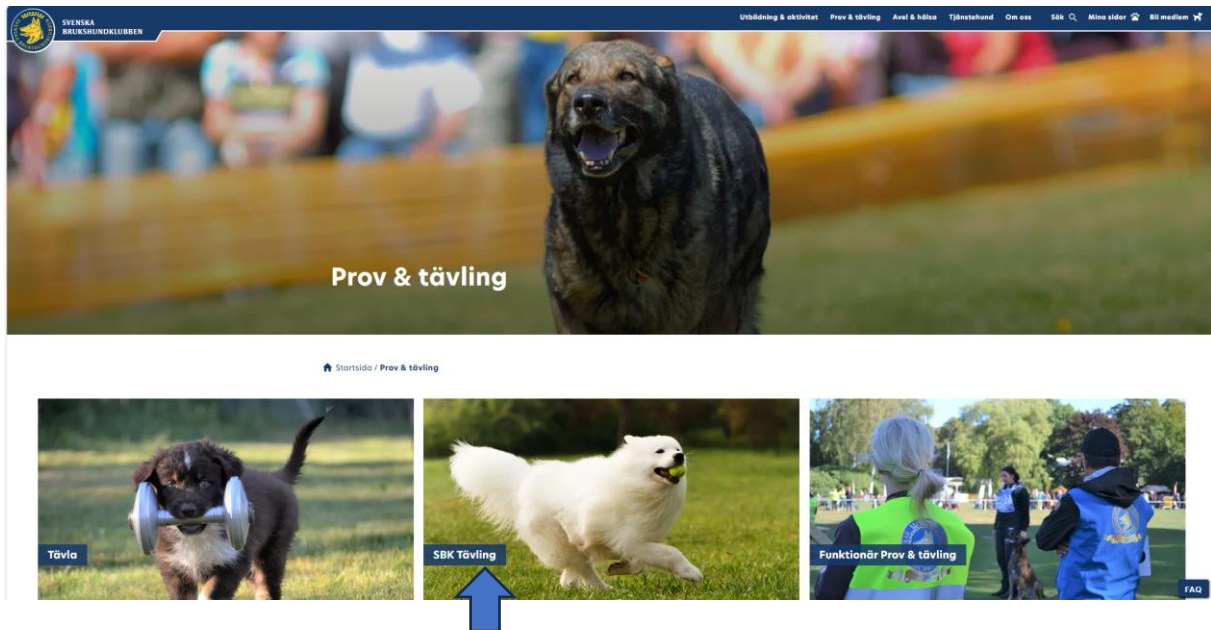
SVENSKA BRUKSHUNDKLUBBEN

Utbildning & aktivitet Prov & tävling Avel & hälsa Tjänstehund Om oss Sök Mina sidor Bli medlem

Prov & tävling

Startsida / Prov & tävling

Tävla

SBK Tävling

Funktionär Prov & tävling

FAQ